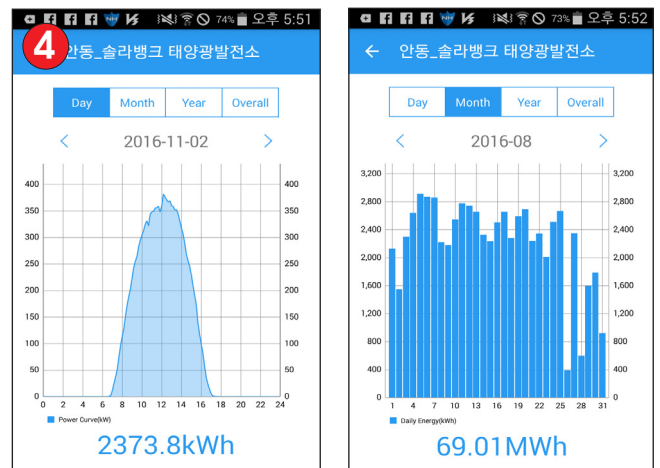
74% 오후 5:51

4

안동_솔라뱅크 태양광발전소

Day Month Year Overall

< 2016-11-02 >

400 350 300 250 200 150 100 50 0

400 350 300 250 200 150 100 50 0

0 2 4 6 8 10 12 14 16 18 20 22 24

Power Curve(kW)

2373.8kWh

73% 오후 5:52

← 안동_솔라뱅크 태양광발전소

Day Month Year Overall

< 2016-08 >

3,200 2,800 2,400 2,000 1,600 1,200 800 400 0

3,200 2,800 2,400 2,000 1,600 1,200 800 400 0

1 4 7 10 13 16 19 22 25 28 31

Daily Energy(kWh)

69.01MWh